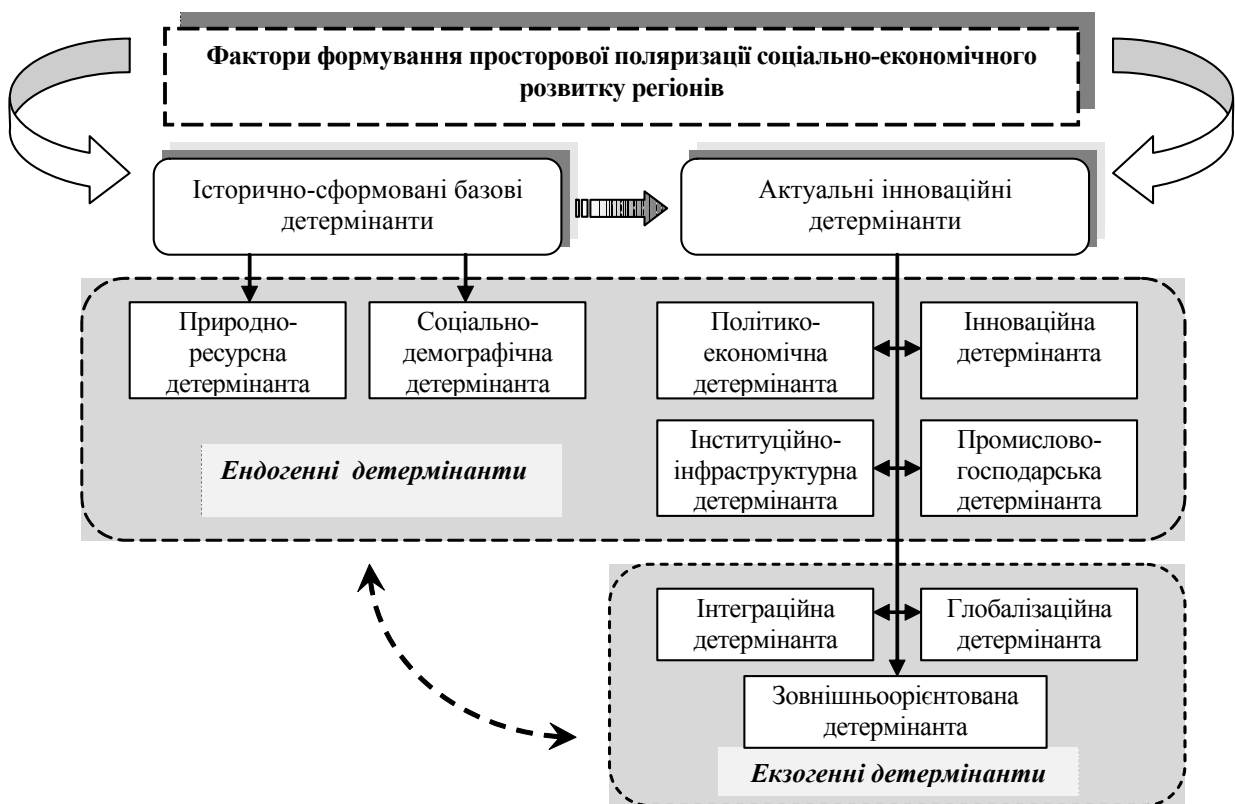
**Фактори формування просторової поляризації соціально-економічного розвитку регіонів**

Історично-сформовані базові детермінанти

Актуальні інноваційні детермінанти

Природно-ресурсна детермінанта

Соціально-демографічна детермінанта

Політико-економічна детермінанта

Інноваційна детермінанта

Інституційно-інфраструктурна детермінанта

Промислово-господарська детермінанта

*Ендогенні детермінанти*

Інтеграційна детермінанта

Глобалізаційна детермінанта

Зовнішньоорієнтована детермінанта

*Екзогенні детермінанти*